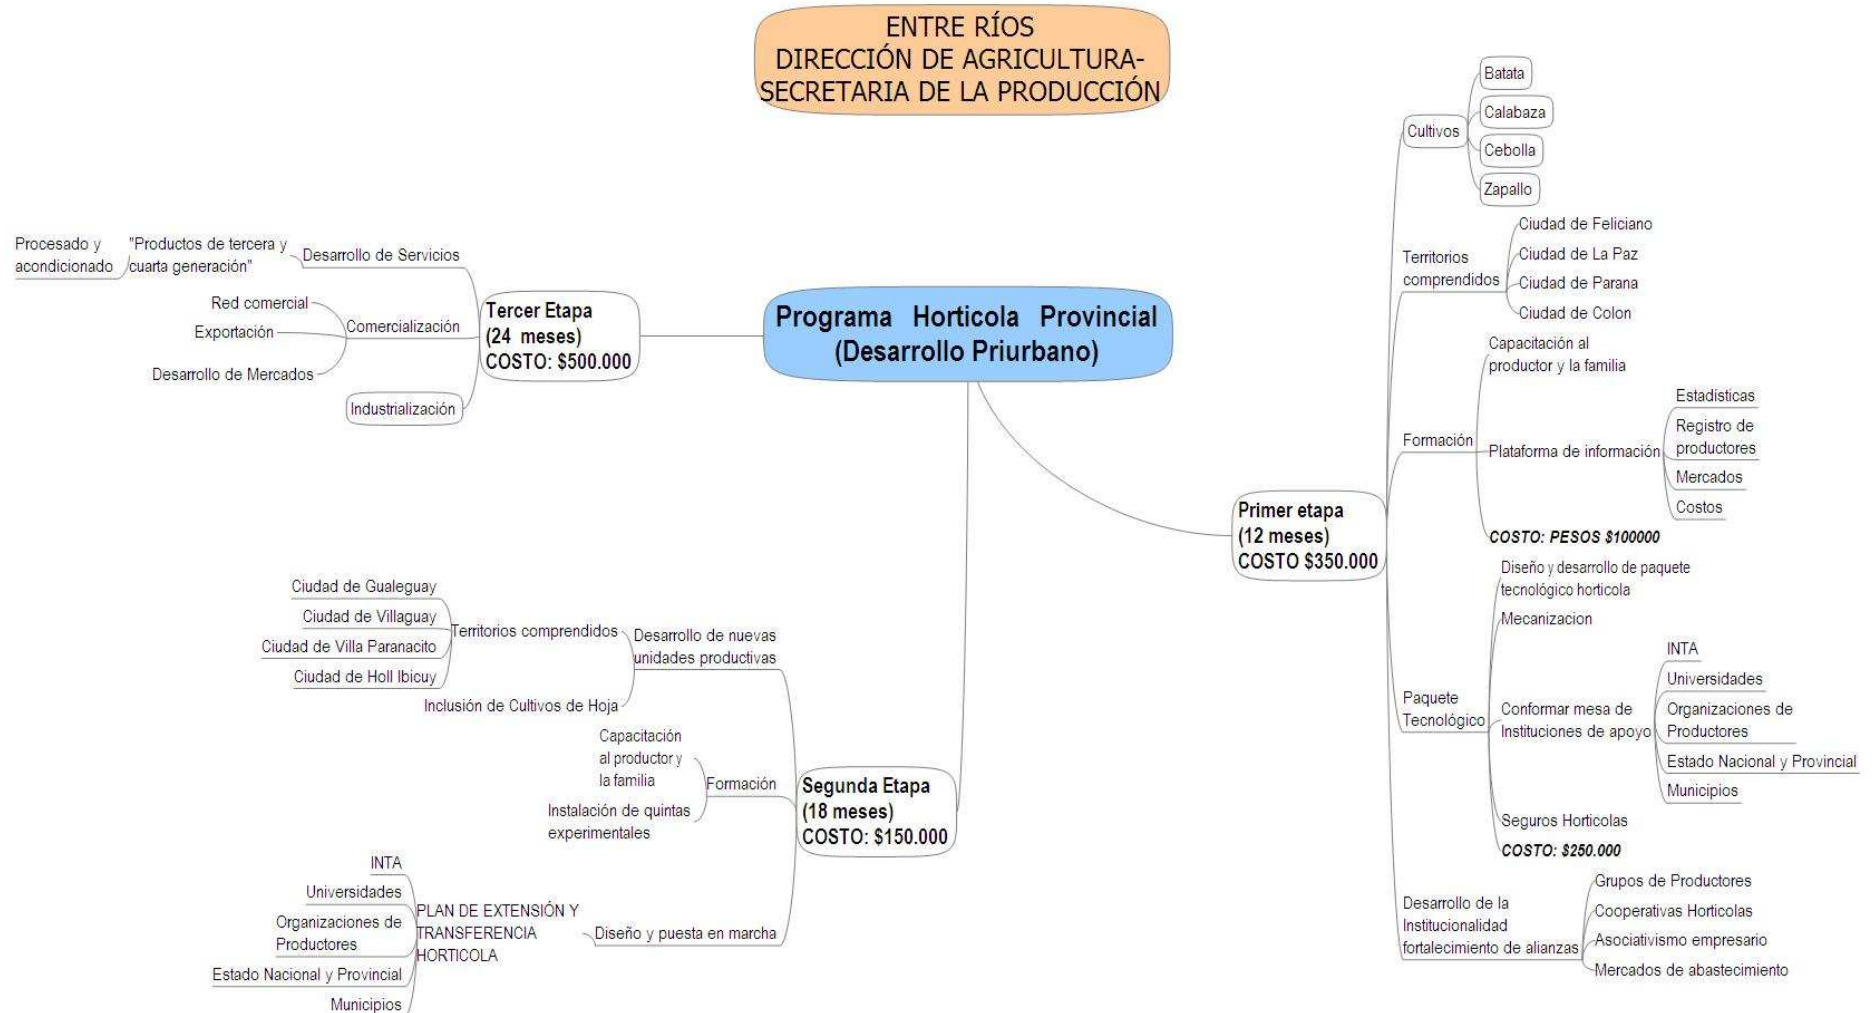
ENTRE RÍOS
DIRECCIÓN DE AGRICULTURA-
SECRETARIA DE LA PRODUCCIÓN

Programa Horticola Provincial (Desarrollo Priurbano)

Tercer Etapa (24 meses) COSTO: $500.000

Desarrollo de Servicios
"Productos de tercera y cuarta generación"
Procesado y acondicionado

Comercialización
Red comercial
Exportación
Desarrollo de Mercados

Industrialización

Primer etapa (12 meses) COSTO $350.000

Cultivos
Batata
Calabaza
Cebolla
Zapallo

Territorios comprendidos
Ciudad de Feliciano
Ciudad de La Paz
Ciudad de Parana
Ciudad de Colon

Formación
Capacitación al productor y la familia
Plataforma de información
Estadisticas
Registro de productores
Mercados
Costos
COSTO: PESOS $100000

Paquete Tecnológico
Diseño y desarrollo de paquete tecnológico horticola
Mecanizacion
Conformar mesa de Instituciones de apoyo
INTA
Universidades
Organizaciones de Productores
Estado Nacional y Provincial
Municipios
Seguros Horticolas
COSTO: $250.000

Desarrollo de la Institucionalidad fortalecimiento de alianzas
Grupos de Productores
Cooperativas Horticolas
Asociativismo empresario
Mercados de abastecimiento

Segunda Etapa (18 meses) COSTO: $150.000

Desarrollo de nuevas unidades productivas
Territorios comprendidos
Ciudad de Gualeguay
Ciudad de Villaguay
Ciudad de Villa Paranacito
Ciudad de Holl Ibicuy
Inclusión de Cultivos de Hoja

Formación
Capacitación al productor y la familia
Instalación de quintas experimentales

Diseño y puesta en marcha
PLAN DE EXTENSIÓN Y TRANSFERENCIA HORTICOLA
INTA
Universidades
Organizaciones de Productores
Estado Nacional y Provincial
Municipios